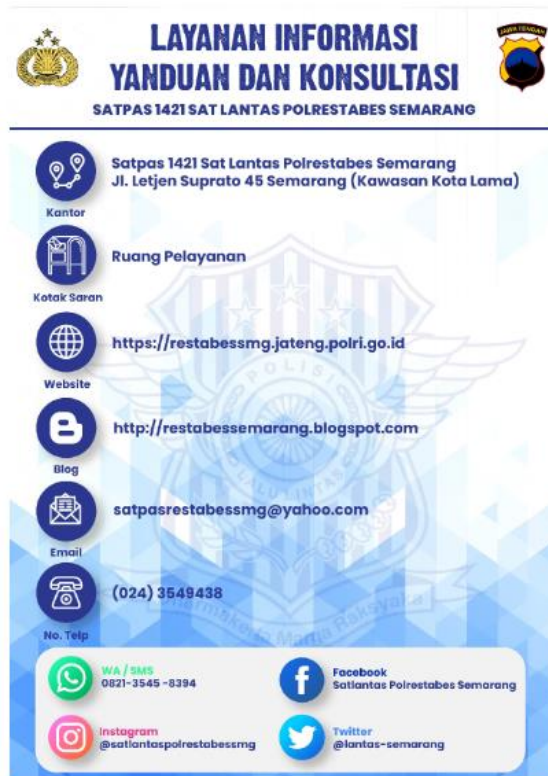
LAYANAN INFORMASI
YANDUAN DAN KONSULTASI
SATPAS 1421 SAT LANTAS POLRESTABES SEMARANG

JAWA TENGAH

Kantor
Satpas 1421 Sat Lantas Polrestabes Semarang
Jl. Letjen Suprato 45 Semarang (Kawasan Kota Lama)

Kotak Saran
Ruang Pelayanan

Website
https://restabessmg.jateng.polri.go.id

Blog
http://restabessemarang.blogspot.com

Email
satpasrestabessmg@yahoo.com

No. Telp
(024) 3549438

POLISI
LALU LINTAS
Dharmakerta Marga Raksyaka

WA / SMS
0821-3545-8394

Facebook
Satlantas Polrestabes Semarang

Instagram
@satlantaspolrestabessmg

Twitter
@lantas-semarang